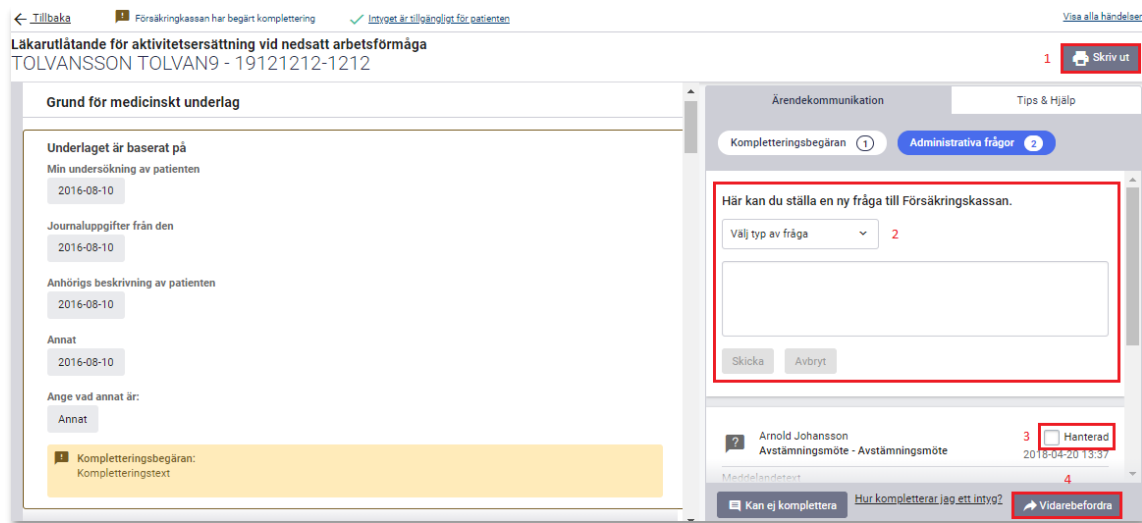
← Tillbaka   Försäkringskassan har begärt komplettering   ✓ Intyget är tillgängligt för patienten   Visa alla händelser

Läkarutlåtande för aktivitetsersättning vid nedsatt arbetsförmåga
TOLVANSSON TOLVAN9 - 19121212-1212

1 Skriv ut

Grund för medicinskt underlag

Underlaget är baserat på

Min undersökning av patienten
2016-08-10

Journaluppgifter från den
2016-08-10

Anhörigs beskrivning av patienten
2016-08-10

Annat
2016-08-10

Ange vad annat är:
Annat

Kompletteringsbegäran:
Kompletteringstext

Ärendekommunikation   Tips & Hjälp

Kompletteringsbegäran 1   Administrativa frågor 2

Här kan du ställa en ny fråga till Försäkringskassan.

Välj typ av fråga   2

Skicka   Avbryt

Arnold Johansson
Avstämningsmöte - Avstämningsmöte
3 Hanterad
2018-04-20 13:37
Meddelandetext

Kan ej komplettera   Hur kompletterar jag ett intyg?   4 Vidarebefordra